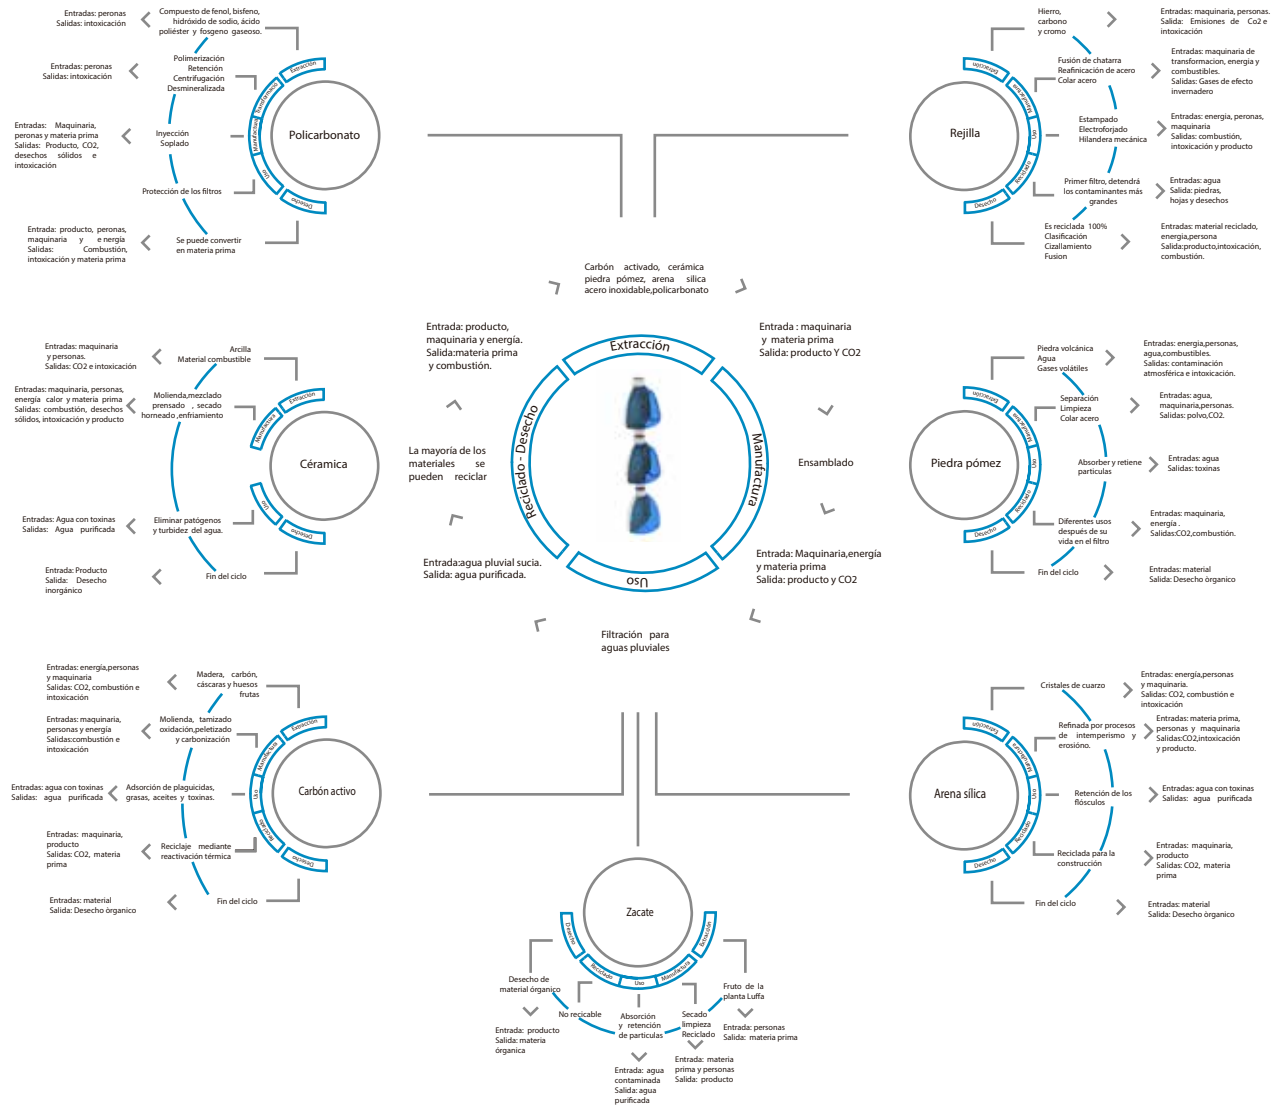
Entradas: peronas
Salidas: intoxicación

Compuesto de fenol, bisfeno, hidróxido de sodio, ácido poliéster y fosgeno gaseoso.

Entradas: peronas
Salidas: intoxicación

Polimerización
Retención
Centrifugación
Desmineralizada

Entradas: Maquinaria, peronas y materia prima
Salidas: Producto, CO2, desechos sólidos e intoxicación

Inyección
Soplado

Protección de los filtros

Entrada: producto, peronas, maquinaria y energía
Salidas: Combustión, intoxicación y materia prima

Se puede convertir en materia prima

Extracción
Manufactura
Uso
Desecho
Policarbonato

Hierro, carbono y cromo

Entradas: maquinaria, personas.
Salida: Emisiones de Co2 e intoxicación

Fusión de chatarra
Reafinicación de acero
Colar acero

Entradas: maquinaria de transformacion, energía y combustibles.
Salidas: Gases de efecto invernadero

Estampado
Electroforjado
Hilandera mecánica

Entradas: energía, peronas, maquinaria
Salidas: combustión, intoxicación y producto

Primer filtro, detendrá los contaminantes más grandes

Entradas: agua
Salida: piedras, hojas y desechos

Es reciclada 100%
Clasificación
Cizallamiento
Fusion

Entradas: material reciclado, energía,persona
Salida:producto,intoxicación, combustión.

Rejilla
Extracción
Manufactura
Uso
Reciclado
Desecho

Carbón activado, cerámica piedra pómez, arena silica acero inoxidable,policarbonato

Entrada: producto, maquinaria y energía.
Salida:materia prima y combustión.

Entrada : maquinaria y materia prima
Salida: producto Y CO2

Extracción
Manufactura
Uso
Reciclado - Desecho

Ensamblado

La mayoría de los materiales se pueden reciclar

Entrada:agua pluvial sucia.
Salida: agua purificada.

Entrada: Maquinaria,energía y materia prima
Salida: producto y CO2

Filtración para aguas pluviales

Entradas: maquinaria y personas.
Salidas: CO2 e intoxicación

Arcilla
Material combustible

Entradas: maquinaria, personas, energía calor y materia prima
Salidas: combustión, desechos sólidos, intoxicación y producto

Molienda,mezclado prensado , secado horneado ,enfriamiento

Entradas: Agua con toxinas
Salidas: Agua purificada

Eliminar patógenos y turbidez del agua.

Entradas: Producto
Salida: Desecho inorgánico

Fin del ciclo

Céramica
Extracción
Manufactura
Uso
Desecho

Piedra volcánica
Agua
Gases volátiles

Entradas: energía,personas, agua,combustibles.
Salidas: contaminación atmosférica e intoxicación.

Separación
Limpieza
Colar acero

Entradas: agua, maquinaria,personas.
Salidas: polvo,CO2.

Absorber y retiene partículas

Entradas: agua
Salidas: toxinas

Diferentes usos después de su vida en el filtro

Entradas: maquinaria, energía .
Salidas:CO2,combustión.

Fin del ciclo

Entradas: material
Salida: Desecho órgaonico

Piedra pómez
Extracción
Manufactura
Uso
Reciclado
Desecho

Entradas: energía,personas y maquinaria
Salidas: CO2, combustión e intoxicación

Madera, carbón, cáscaras y huesos frutas

Entradas: maquinaria, personas y energía
Salidas:combustión e intoxicación

Molienda, tamizado oxidación,peletizado y carbonización

Entradas: agua con toxinas
Salidas: agua purificada

Adsorción de plaguicidas, grasas, aceites y toxinas.

Entradas: maquinaria, producto
Salidas: CO2, materia prima

Reciclaje mediante reactivación térmica

Entradas: material
Salida: Desecho órgaonico

Fin del ciclo

Carbón activo
Extracción
Manufactura
Uso
Reciclado
Desecho

Cristales de cuarzo

Entradas: energía,personas y maquinaria.
Salidas: CO2, combustión e intoxicación

Refinada por procesos de intemperismo y erosióno.

Entradas: materia prima, personas y maquinaria
Salidas:CO2,intoxicación y producto.

Retención de los flósculos

Entradas: agua con toxinas
Salidas: agua purificada

Reciclada para la construcción

Entradas: maquinaria, producto
Salidas: CO2, materia prima

Fin del ciclo

Entradas: material
Salida: Desecho órgaonico

Arena sílica
Extracción
Manufactura
Uso
Reciclado
Desecho

Zacate
Desecho
Reciclado
Uso
Manufactura
Extracción

Desecho de material órganico

No reciclabe

Entrada: producto
Salida: materia órganica

Absorción y retención de partículas

Entrada: agua contaminada
Salida: agua purificada

Secado
Limpieza
Reciclado

Entradas: materia prima y personas
Salida: producto

Fruto de la planta Luffa

Entrada: personas
Salida: materia prima